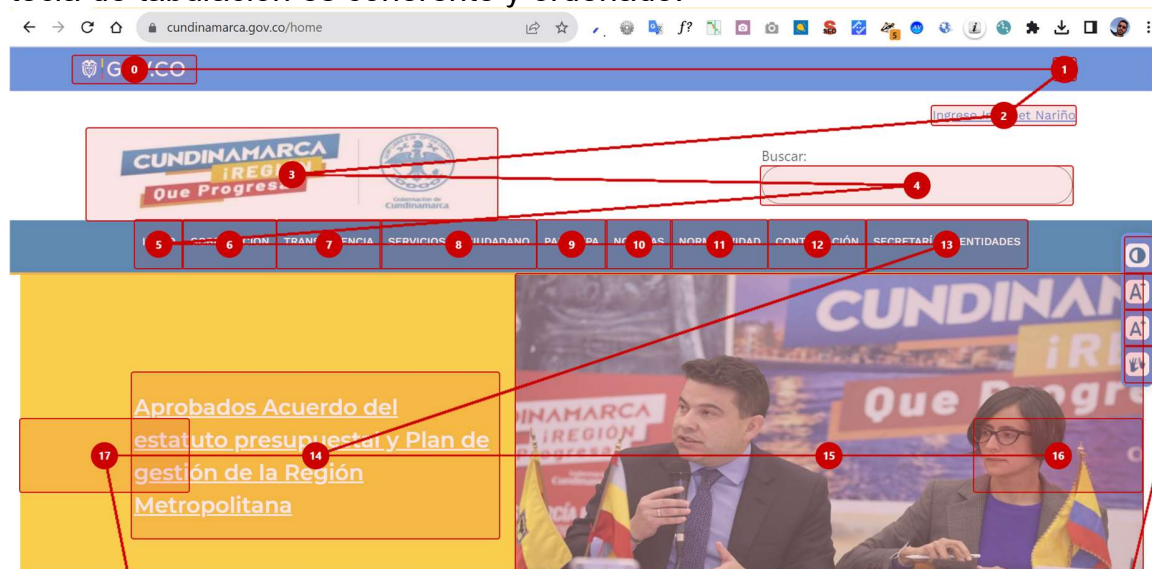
tecla de tabulación es coherente y ordenado.

cundinamarca.gov.co/home

GOV.CO 0

1

Ingreso I 2 et Nariño

CUNDINAMARCA ¡REGIÓN Que Progresa 3

Gobernación de Cundinamarca

Buscar:

4

5 6 GOB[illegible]CION 7 TRANS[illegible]ENCIA 8 SERVICIOS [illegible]IUDADANO 9 PA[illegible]PA 10 NO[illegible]AS 11 NORM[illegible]IDAD 12 CONT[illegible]CIÓN 13 SECRETARÍ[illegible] ENTIDADES

CUNDINAM
¡RE
Que Progre

Aprobados Acuerdo del estatuto presupuestal y Plan de gestión de la Región Metropolitana

17 14 15 16

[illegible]INAMARCA ¡REGIÓN